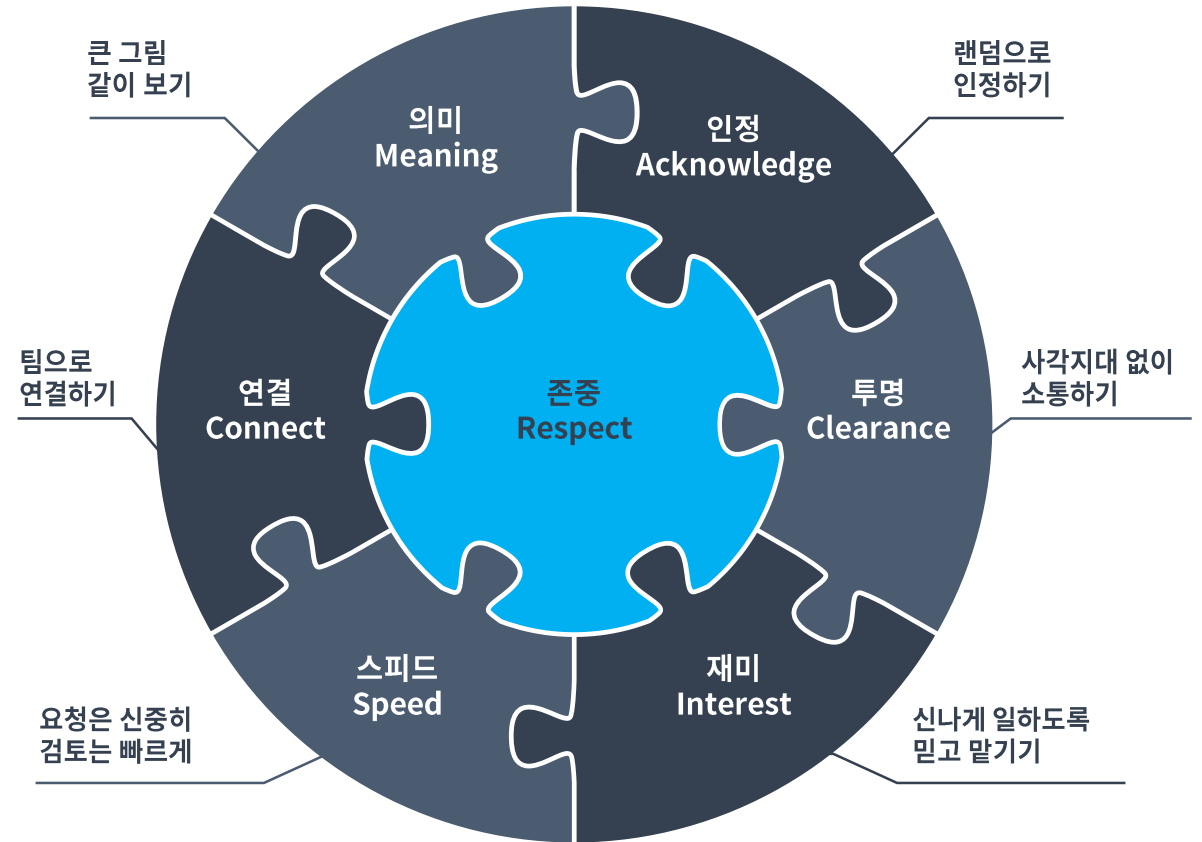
큰 그림
같이 보기

의미
Meaning

랜덤으로
인정하기

인정
Acknowledge

팀으로
연결하기

연결
Connect

존중
Respect

투명
Clearance

사각지대 없이
소통하기

스피드
Speed

재미
Interest

요청은 신중히
검토는 빠르게

신나게 일하도록
믿고 맡기기